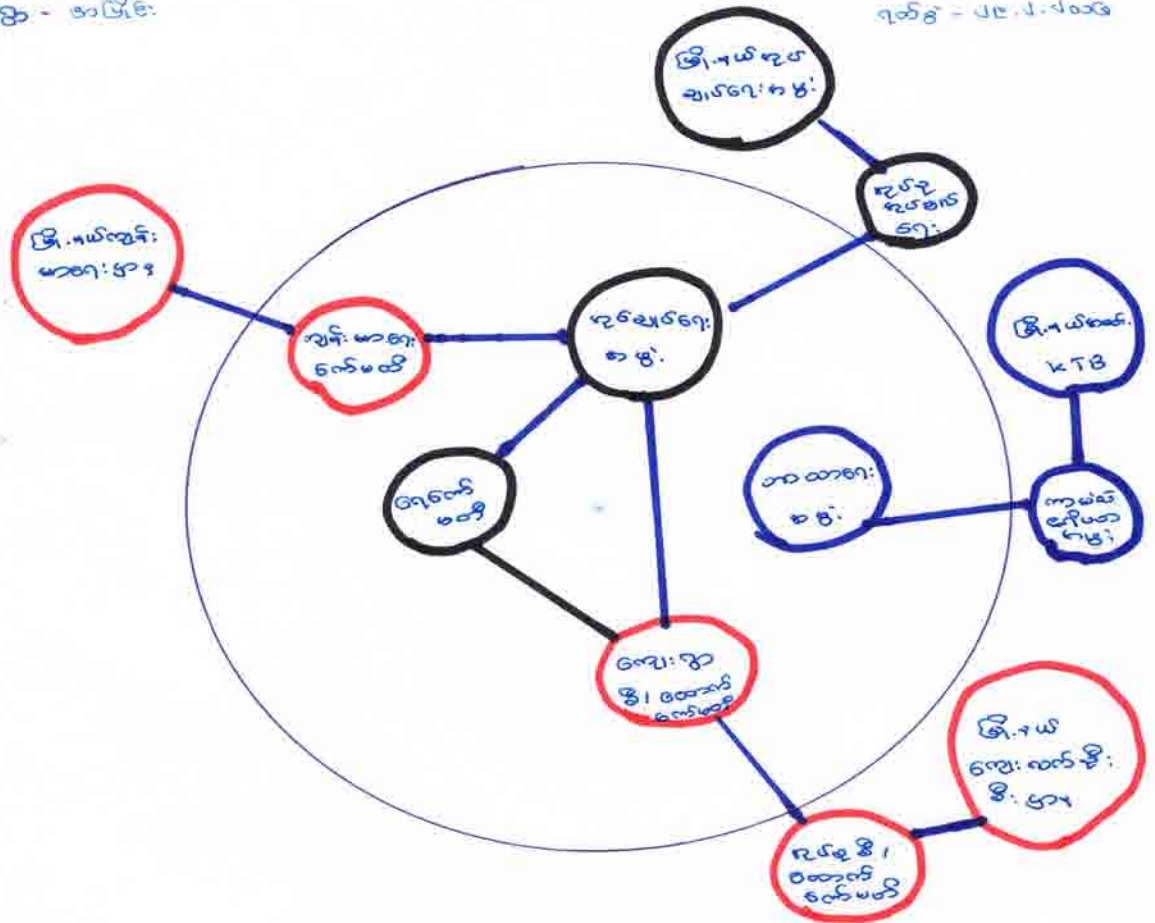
ရွာ - ဘုံကြီး

ရက်စွဲ - ၂၉.၂.၂၀၁၆

မြို့နယ်ဥပဒေ
ချုပ်ရေးကော်

ရပ်ရွာ
ဥပဒေ
ရှေ့

မြို့နယ်ကျန်း
မာရေးဌာန

ကျန်းမာရေး
ကော်မတီ

ရပ်ရွာရေး
ကော်

KTB

မြို့နယ်စခန်း

ရက်ကော်
မတီ

ဘာသာရေး
ကော်

ကုမ္ပဏီ
ကော်မတီ

ကျေးရွာ
မီး၊ ရေ
ကော်မတီ

မြို့နယ်
ကျေးလက်မီး
ဌာန

ရပ်ရွာမီး၊
ရေ
ကော်မတီ